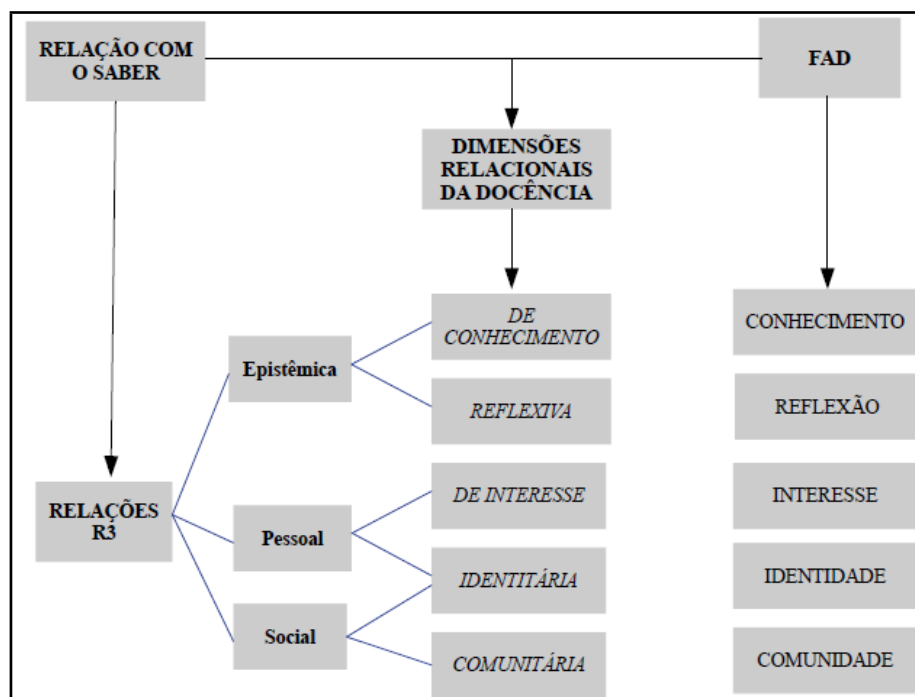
RELAÇÃO COM O SABER

FAD

DIMENSÕES RELACIONAIS DA DOCÊNCIA

DE CONHECIMENTO

REFLEXIVA

DE INTERESSE

IDENTITÁRIA

COMUNITÁRIA

Epistêmica

Pessoal

Social

RELAÇÕES R3

CONHECIMENTO

REFLEXÃO

INTERESSE

IDENTIDADE

COMUNIDADE